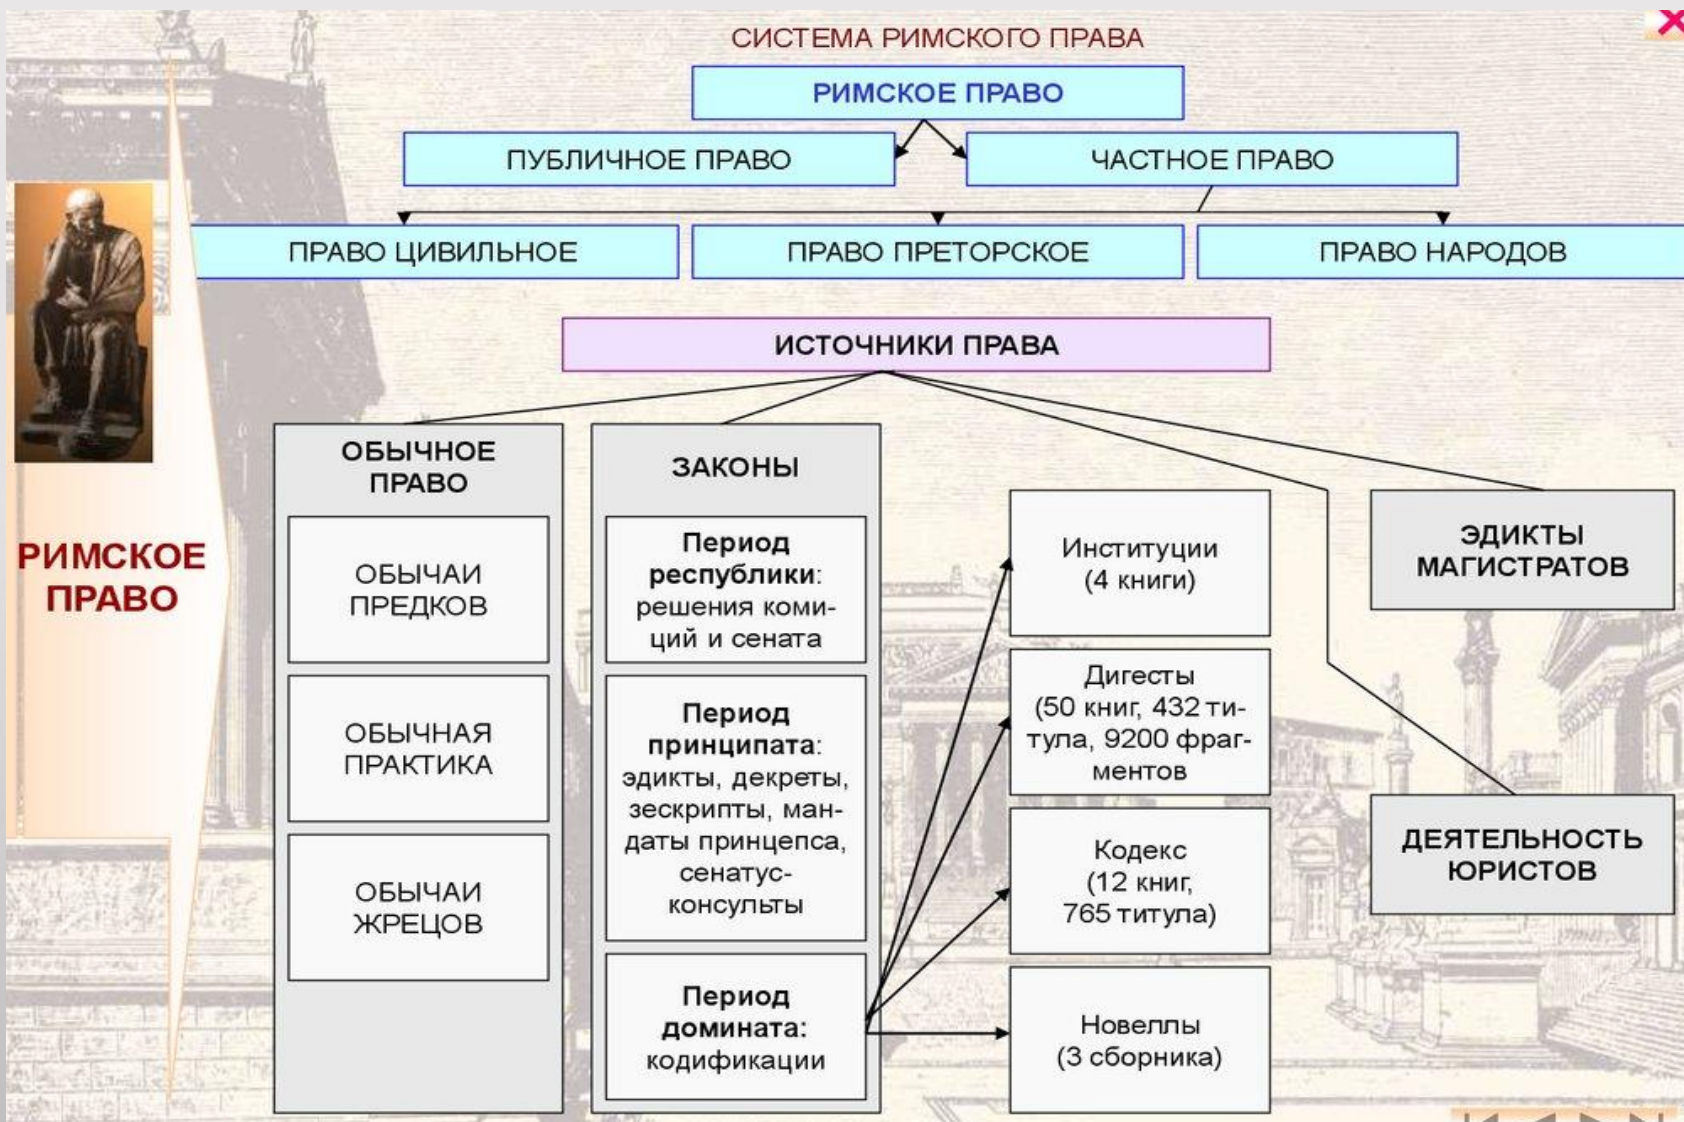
СИСТЕМА РИМСКОГО ПРАВА

РИМСКОЕ ПРАВО

ПУБЛИЧНОЕ ПРАВО

ЧАСТНОЕ ПРАВО

ПРАВО ЦИВИЛЬНОЕ

ПРАВО ПРЕТОРСКОЕ

ПРАВО НАРОДОВ

РИМСКОЕ ПРАВО

ИСТОЧНИКИ ПРАВА

ОБЫЧНОЕ ПРАВО

ОБЫЧАИ ПРЕДКОВ

ОБЫЧНАЯ ПРАКТИКА

ОБЫЧАИ ЖРЕЦОВ

ЗАКОНЫ

**Период республики**: решения комиций и сената

**Период принципата**: эдикты, декреты, зескрипты, мандаты принцепса, сенатусконсульты

**Период домината:** кодификации

Институции (4 книги)

Дигесты (50 книг, 432 титула, 9200 фрагментов

Кодекс (12 книг, 765 титула)

Новеллы (3 сборника)

ЭДИКТЫ МАГИСТРАТОВ

ДЕЯТЕЛЬНОСТЬ ЮРИСТОВ